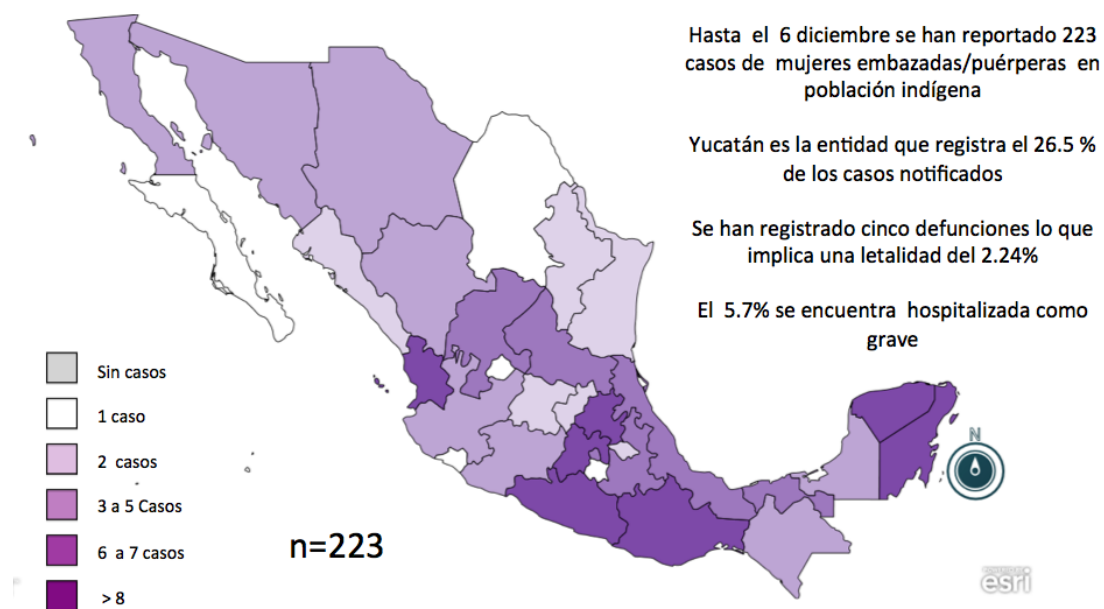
Hasta el 6 diciembre se han reportado 223 casos de mujeres embazadas/puérperas en población indígena

Yucatán es la entidad que registra el 26.5 % de los casos notificados

Se han registrado cinco defunciones lo que implica una letalidad del 2.24%

El 5.7% se encuentra hospitalizada como grave

Sin casos
1 caso
2 casos
3 a 5 Casos
6 a 7 casos
> 8

n=223

N

esri